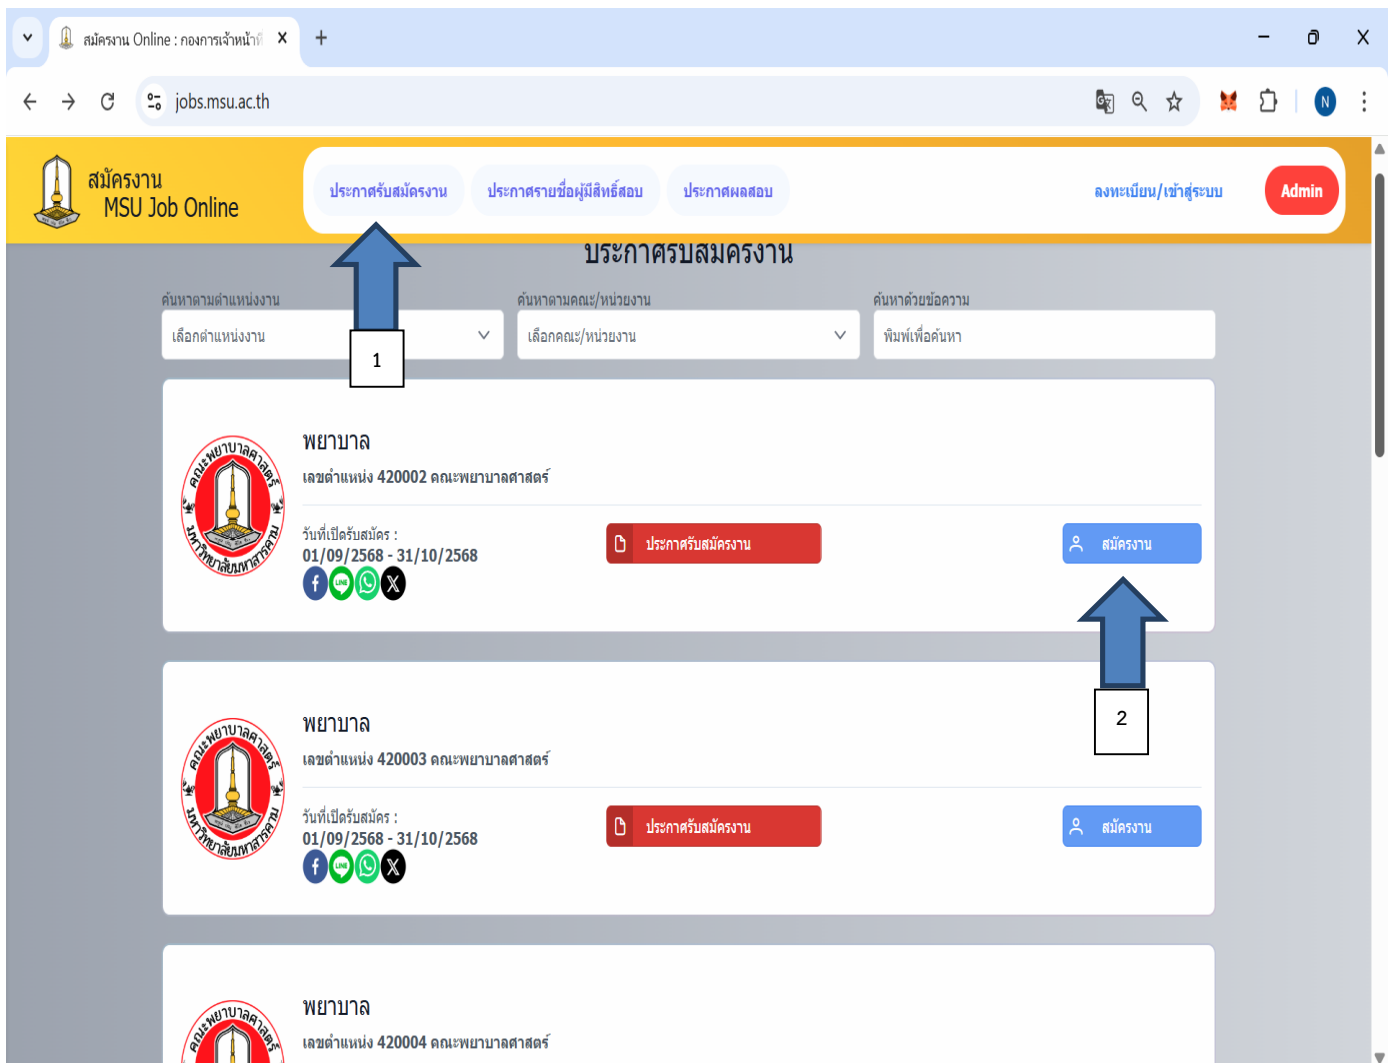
สมัครงาน Online : กองการเจ้าหน้าที่

jobs.msu.ac.th

สมัครงาน
MSU Job Online

ประกาศรับสมัครงาน ประกาศรายชื่อผู้มีสิทธิ์สอบ ประกาศผลสอบ

ลงทะเบียน/เข้าสู่ระบบ

Admin

ประกาศรับสมัครงาน

ค้นหาตามตำแหน่งงาน
เลือกตำแหน่งงาน

ค้นหาตามคณะ/หน่วยงาน
เลือกคณะ/หน่วยงาน

ค้นหาด้วยข้อความ
พิมพ์เพื่อค้นหา

1

คณะพยาบาลศาสตร์ มหาวิทยาลัยมหาสารคาม

พยาบาล
เลขตำแหน่ง 420002 คณะพยาบาลศาสตร์

วันที่เปิดรับสมัคร :
01/09/2568 - 31/10/2568

ประกาศรับสมัครงาน

สมัครงาน

2

คณะพยาบาลศาสตร์ มหาวิทยาลัยมหาสารคาม

พยาบาล
เลขตำแหน่ง 420003 คณะพยาบาลศาสตร์

วันที่เปิดรับสมัคร :
01/09/2568 - 31/10/2568

ประกาศรับสมัครงาน

สมัครงาน

พยาบาล
เลขตำแหน่ง 420004 คณะพยาบาลศาสตร์